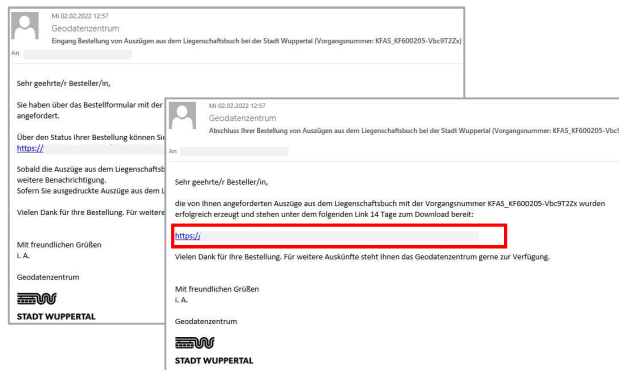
Mi 02.02.2022 12:57
Geodatenzentrum
Eingang Bestellung von Auszügen aus dem Liegenschaftsbuch bei der Stadt Wuppertal (Vorgangsnummer: KFAS_KF600205-Vbc9T2Zx)
An

Sehr geehrte/r Besteller/in,

Sie haben über das Bestellformular mit der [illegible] angefordert.

Über den Status Ihrer Bestellung können Sie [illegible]
https://

Sobald die Auszüge aus dem Liegenschaftsb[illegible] weitere Benachrichtigung.
Sofern Sie ausgedruckte Auszüge aus dem L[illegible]

Vielen Dank für Ihre Bestellung. Für weitere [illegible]

Mit freundlichen Grüßen
i. A.

Geodatenzentrum

STADT WUPPERTAL

Mi 02.02.2022 12:57
Geodatenzentrum
Abschluss Ihrer Bestellung von Auszügen aus dem Liegenschaftsbuch bei der Stadt Wuppertal (Vorgangsnummer: KFAS_KF600205-Vbc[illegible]
An

Sehr geehrte/r Besteller/in,

die von Ihnen angeforderten Auszüge aus dem Liegenschaftsbuch mit der Vorgangsnummer KFAS_KF600205-Vbc9T2Zx wurden erfolgreich erzeugt und stehen unter dem folgenden Link 14 Tage zum Download bereit:

https://

Vielen Dank für Ihre Bestellung. Für weitere Auskünfte steht Ihnen das Geodatenzentrum gerne zur Verfügung.

Mit freundlichen Grüßen
i. A.

Geodatenzentrum

STADT WUPPERTAL